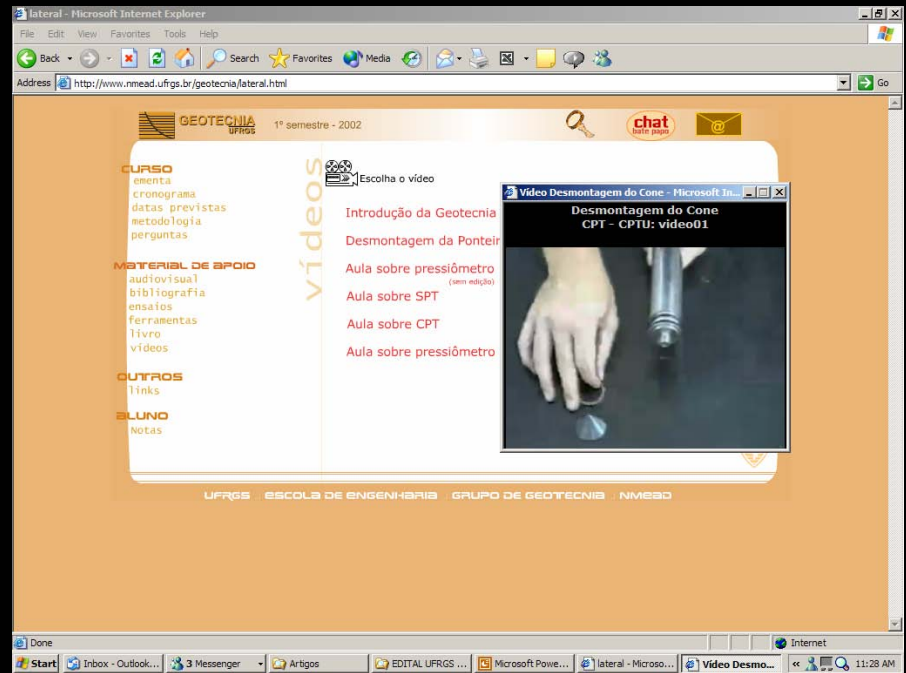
lateral - Microsoft Internet Explorer

File Edit View Favorites Tools Help

Back Search Favorites Media

Address http://www.nmead.ufrgs.br/geotecnia/lateral.html Go

GEOTECNIA UFRGS 1º semestre - 2002

chat bate papo

CURSO
ementa
cronograma
datas previstas
metodologia
perguntas

MATERIAL DE APOIO
audiovisual
bibliografia
ensaios
ferramentas
livro
vídeos

OUTROS
links

ALUNO
Notas

vídeos

Escolha o vídeo

Introdução da Geotecnia
Desmontagem da Ponteir
Aula sobre pressiômetro
(sem edição)
Aula sobre SPT
Aula sobre CPT
Aula sobre pressiômetro

Vídeo Desmontagem do Cone - Microsoft In...

Desmontagem do Cone
CPT - CPTU: video01

UFRGS . ESCOLA DE ENGENHARIA . GRUPO DE GEOTECNIA . NMEAD

Done Internet

Start Inbox - Outlook... 3 Messenger Artigos EDITAL UFRGS ... Microsoft Powe... lateral - Microso... Vídeo Desmo... 11:28 AM